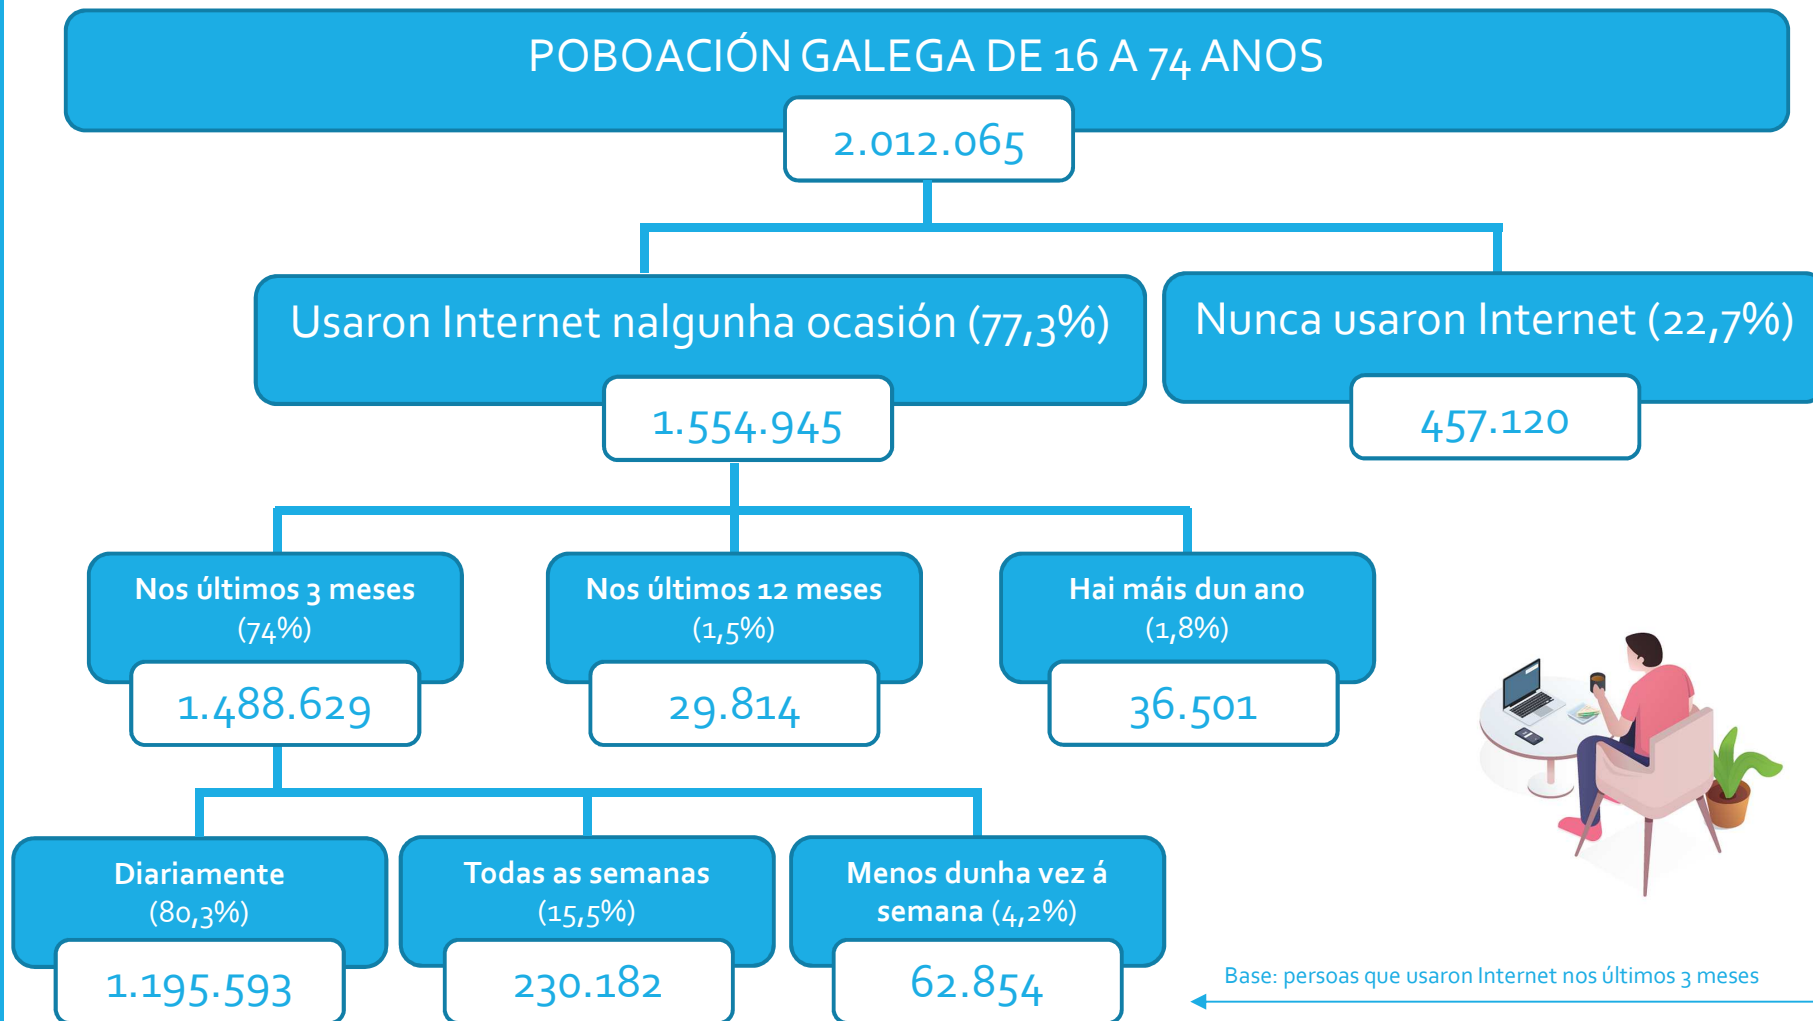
POBOACIÓN GALEGA DE 16 A 74 ANOS

2.012.065

Usaron Internet nalgunha ocasión (77,3%)

1.554.945

Nunca usaron Internet (22,7%)

457.120

Nos últimos 3 meses (74%)

1.488.629

Nos últimos 12 meses (1,5%)

29.814

Hai máis dun ano (1,8%)

36.501

Diariamente (80,3%)

1.195.593

Todas as semanas (15,5%)

230.182

Menos dunha vez á semana (4,2%)

62.854

Base: persoas que usaron Internet nos últimos 3 meses